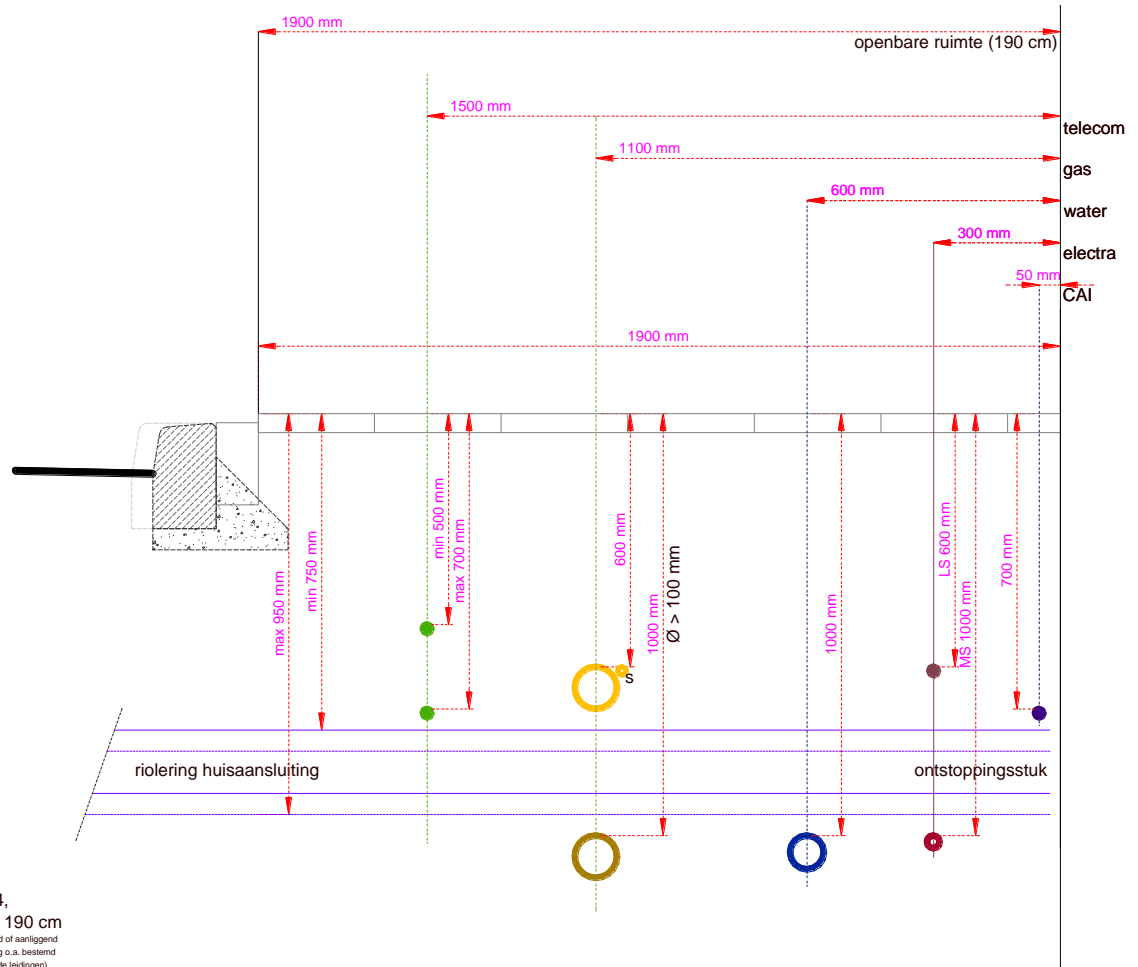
1900 mm
openbare ruimte (190 cm)
1500 mm
telecom
1100 mm
gas
600 mm
water
300 mm
electra
50 mm
CAI
1900 mm
max 950 mm
min 750 mm
min 500 mm
max 700 mm
600 mm
1000 mm
Ø > 100 mm
S
1000 mm
LS 600 mm
MS 1000 mm
700 mm
riolering huisaansluiting
ontstoppingsstuk
4,
190 cm
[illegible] of aanliggend
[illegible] o.a. bestemd
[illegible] (leidingen)